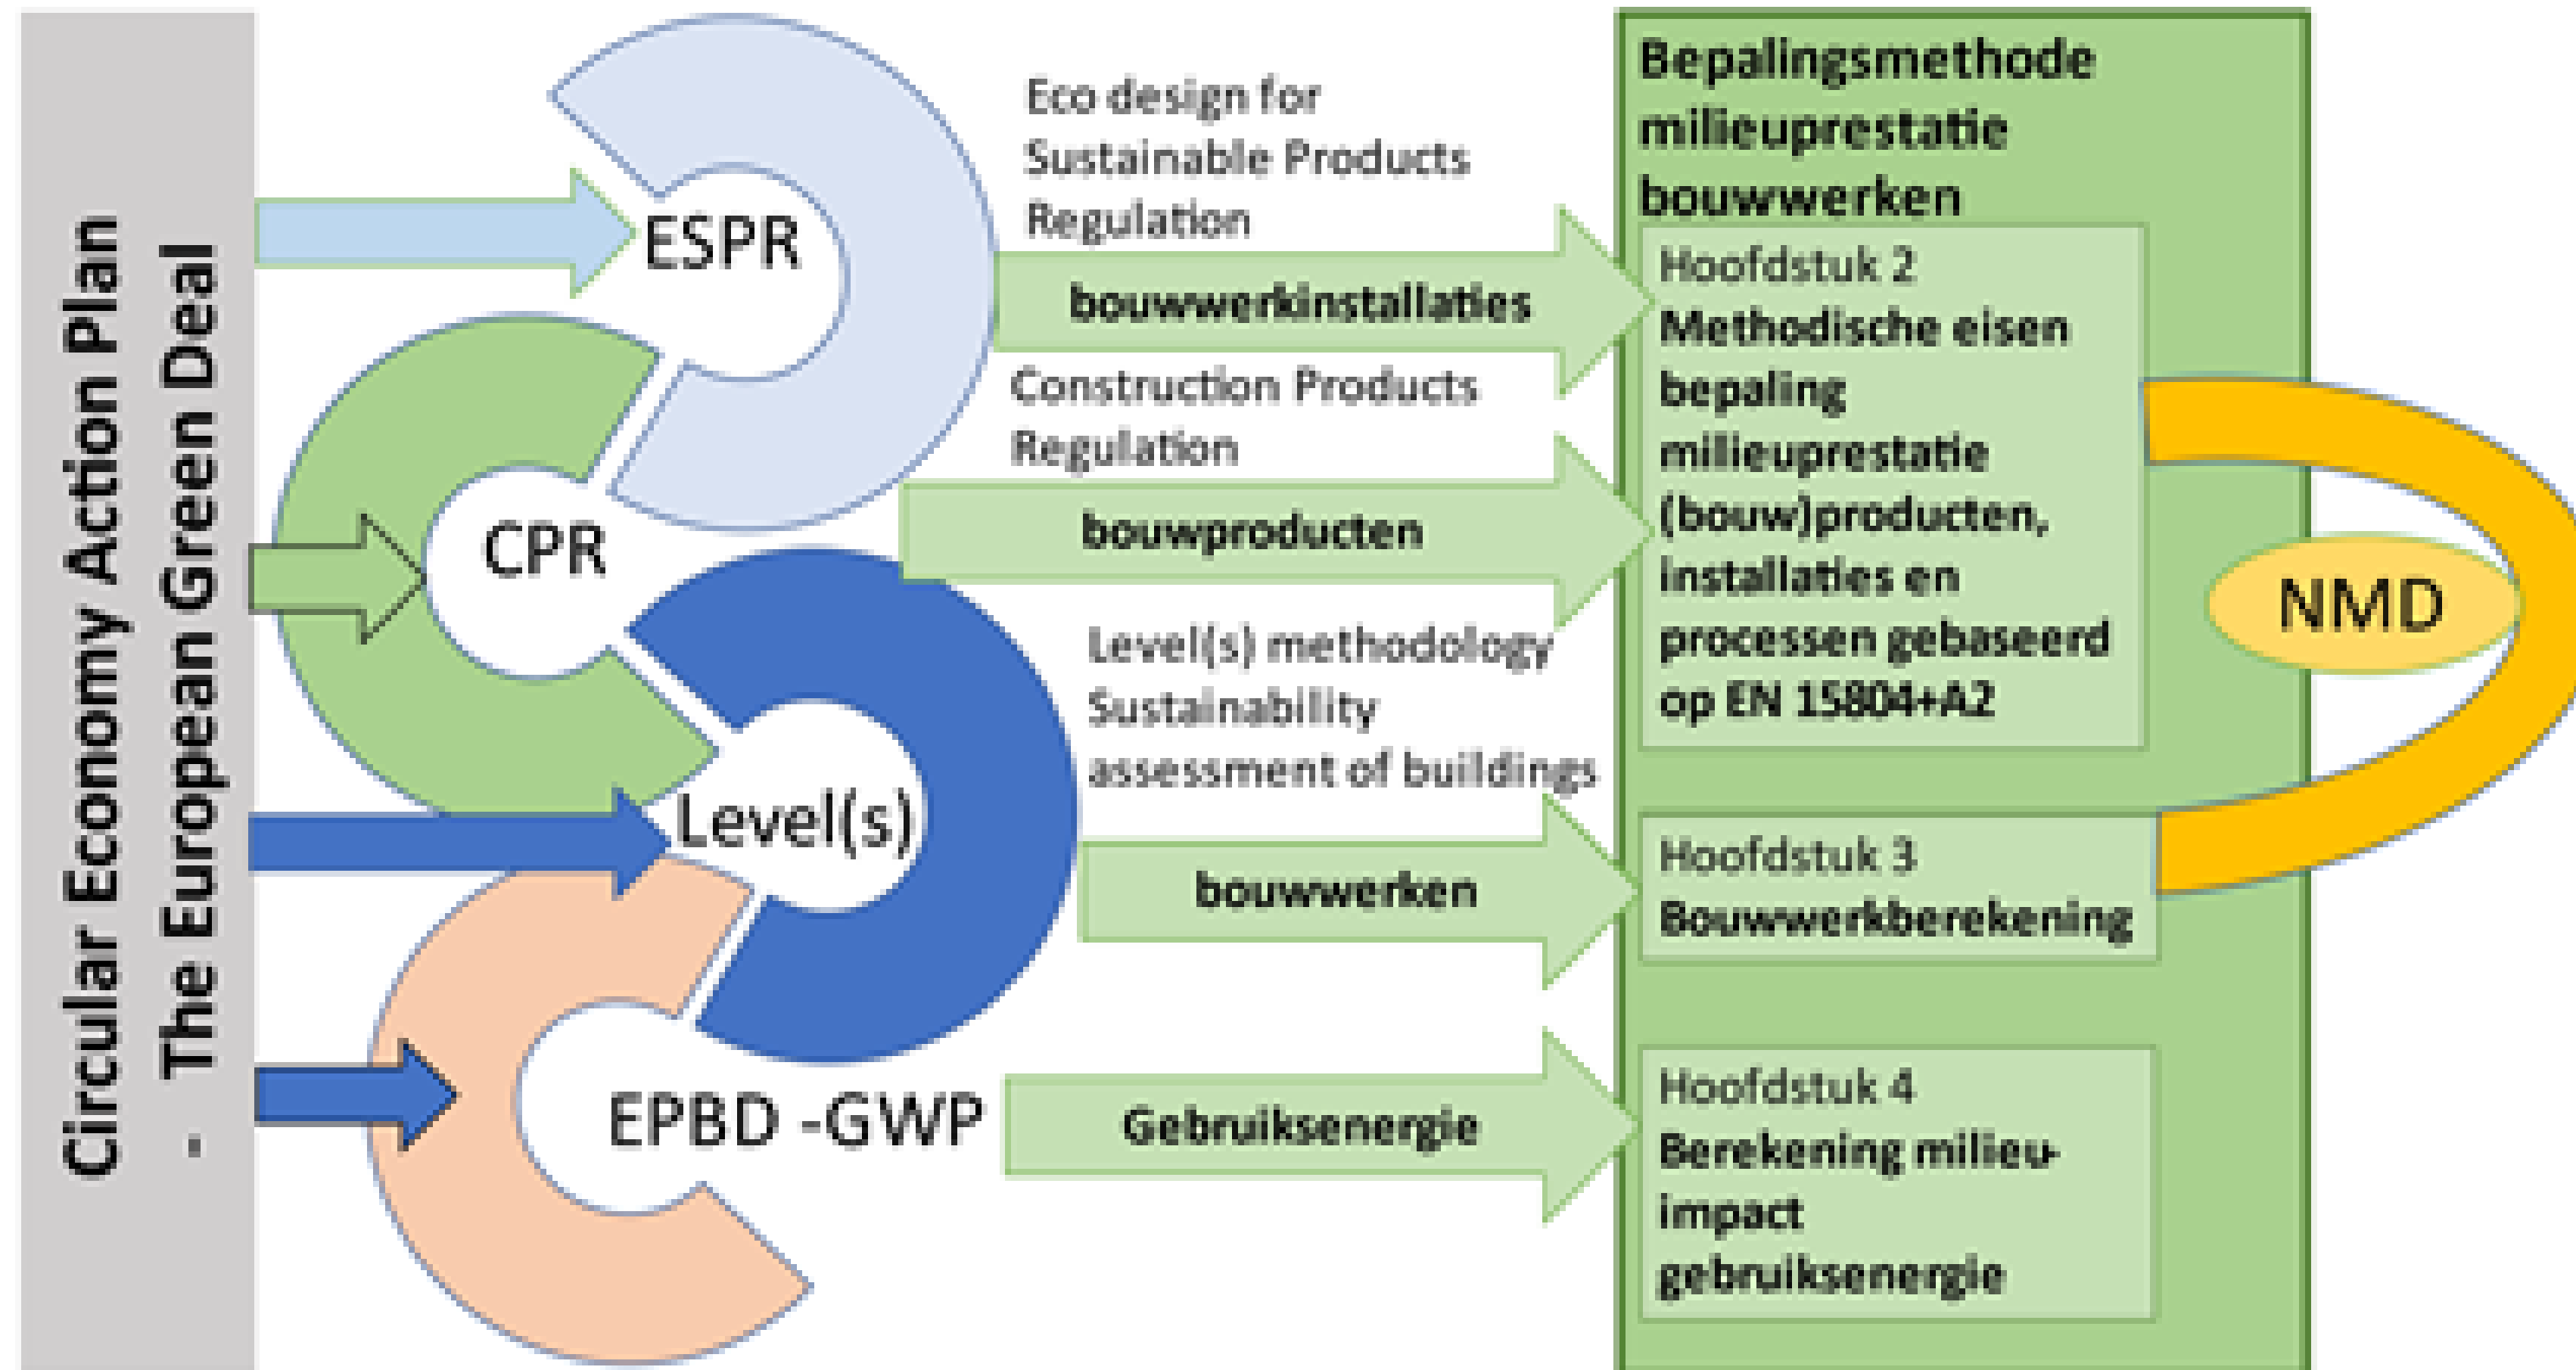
Circular Economy Action Plan
- The European Green Deal

ESPR

Eco design for Sustainable Products Regulation

bouwwerkinstallaties

CPR

Construction Products Regulation

bouwproducten

Level(s)

Level(s) methodology Sustainability assessment of buildings

bouwwerken

EPBD -GWP

Gebruiksenergie

Bepalingsmethode milieuprestatie bouwwerken

Hoofdstuk 2
Methodische eisen bepaling milieuprestatie (bouw)producten, installaties en processen gebaseerd op EN 15804+A2

NMD

Hoofdstuk 3
Bouwwerkberekening

Hoofdstuk 4
Berekening milieu-impact gebruiksenergie